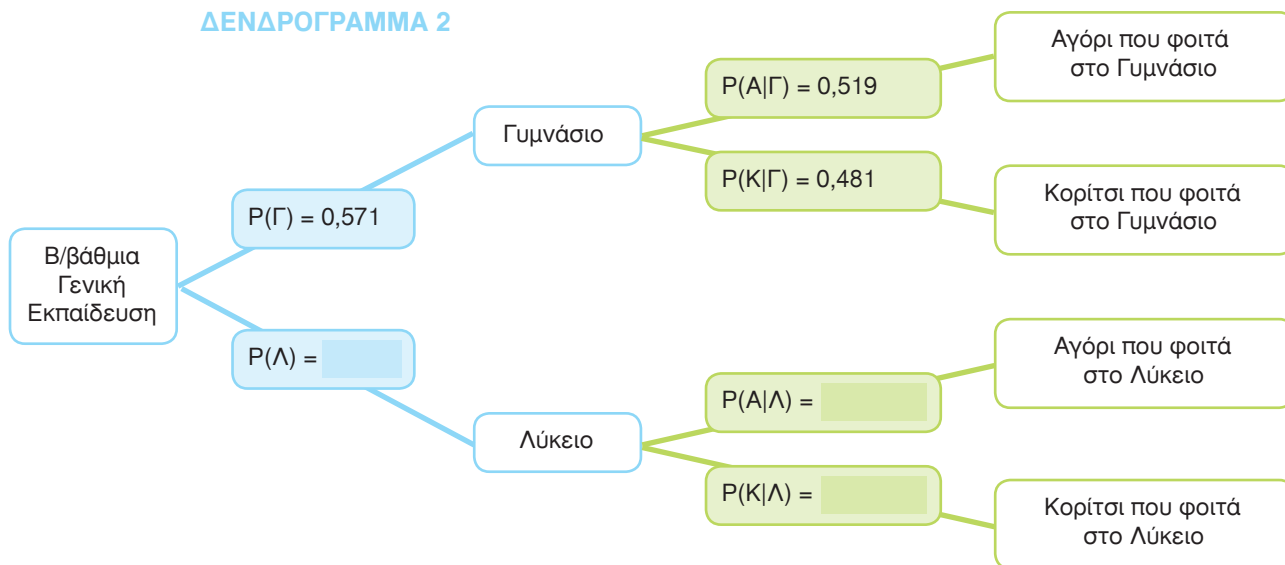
ΔΕΝΔΡΟΓΡΑΜΜΑ 2

Β/βάθμια Γενική Εκπαίδευση

$P(Γ) = 0{,}571$

Γυμνάσιο

$P(Α|Γ) = 0{,}519$

Αγόρι που φοιτά στο Γυμνάσιο

$P(Κ|Γ) = 0{,}481$

Κορίτσι που φοιτά στο Γυμνάσιο

$P(Λ) =$

Λύκειο

$P(Α|Λ) =$

Αγόρι που φοιτά στο Λύκειο

$P(Κ|Λ) =$

Κορίτσι που φοιτά στο Λύκειο